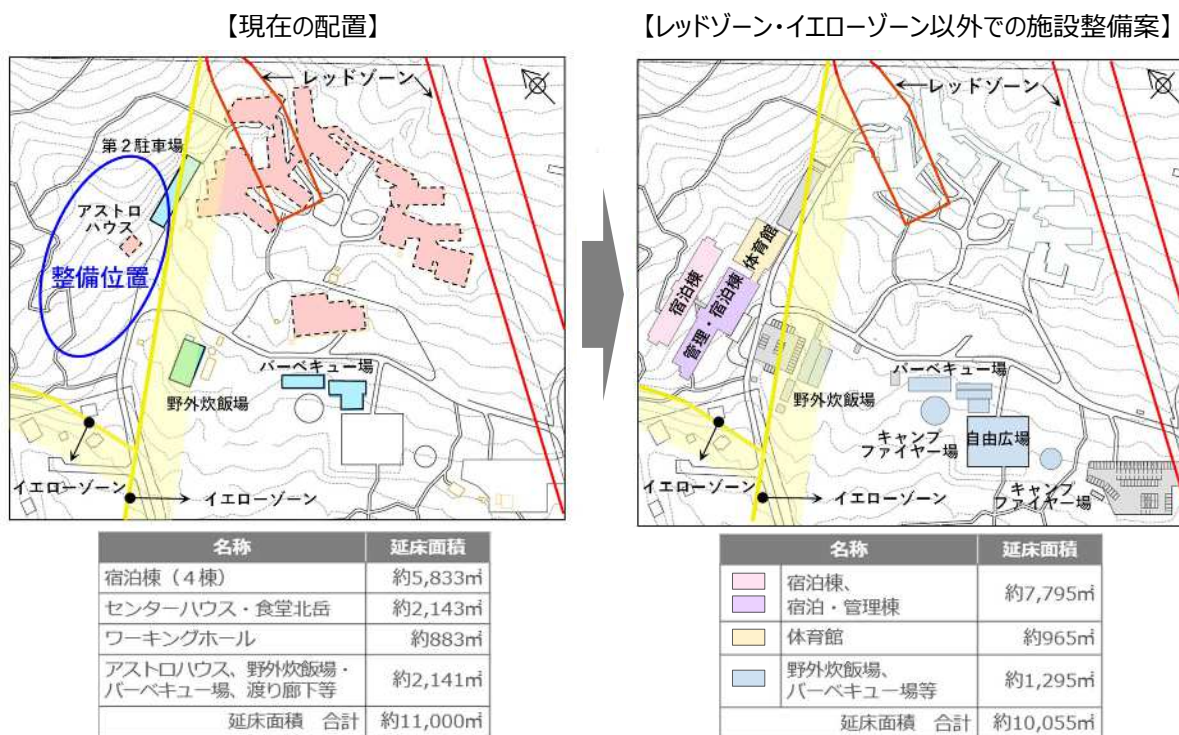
【現在の配置】

レッドゾーン

第２駐車場

アストロハウス

整備位置

バーベキュー場

野外炊飯場

イエローゾーン

イエローゾーン

| 名称 | 延床面積 |
|---|---|
| 宿泊棟（４棟） | 約5,833㎡ |
| センターハウス・食堂北岳 | 約2,143㎡ |
| ワーキングホール | 約883㎡ |
| アストロハウス、野外炊飯場・バーベキュー場、渡り廊下等 | 約2,141㎡ |
| 延床面積　合計 | 約11,000㎡ |

【レッドゾーン・イエローゾーン以外での施設整備案】

レッドゾーン

体育館

宿泊棟

管理・宿泊棟

バーベキュー場

野外炊飯場

キャンプファイヤー場

自由広場

イエローゾーン

イエローゾーン

キャンプファイヤー場

| 名称 | 延床面積 |
|---|---|
| 宿泊棟、宿泊・管理棟 | 約7,795㎡ |
| 体育館 | 約965㎡ |
| 野外炊飯場、バーベキュー場等 | 約1,295㎡ |
| 延床面積　合計 | 約10,055㎡ |